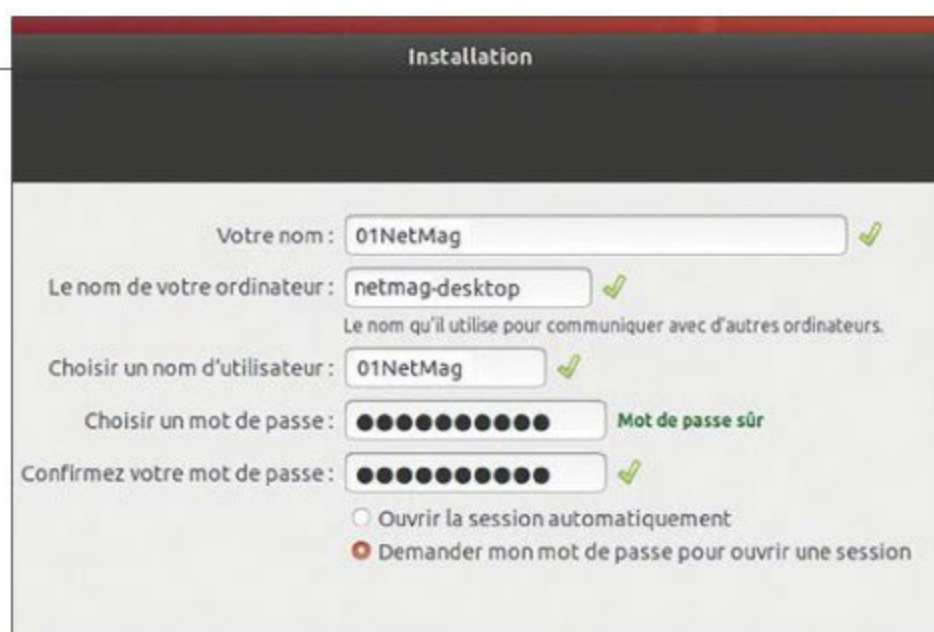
Installation

Votre nom : 01NetMag

Le nom de votre ordinateur : netmag-desktop

Le nom qu'il utilise pour communiquer avec d'autres ordinateurs.

Choisir un nom d'utilisateur : 01NetMag

Choisir un mot de passe : ●●●●●●●●●●● Mot de passe sûr

Confirmez votre mot de passe : ●●●●●●●●●●●

Ouvrir la session automatiquement

Demander mon mot de passe pour ouvrir une session